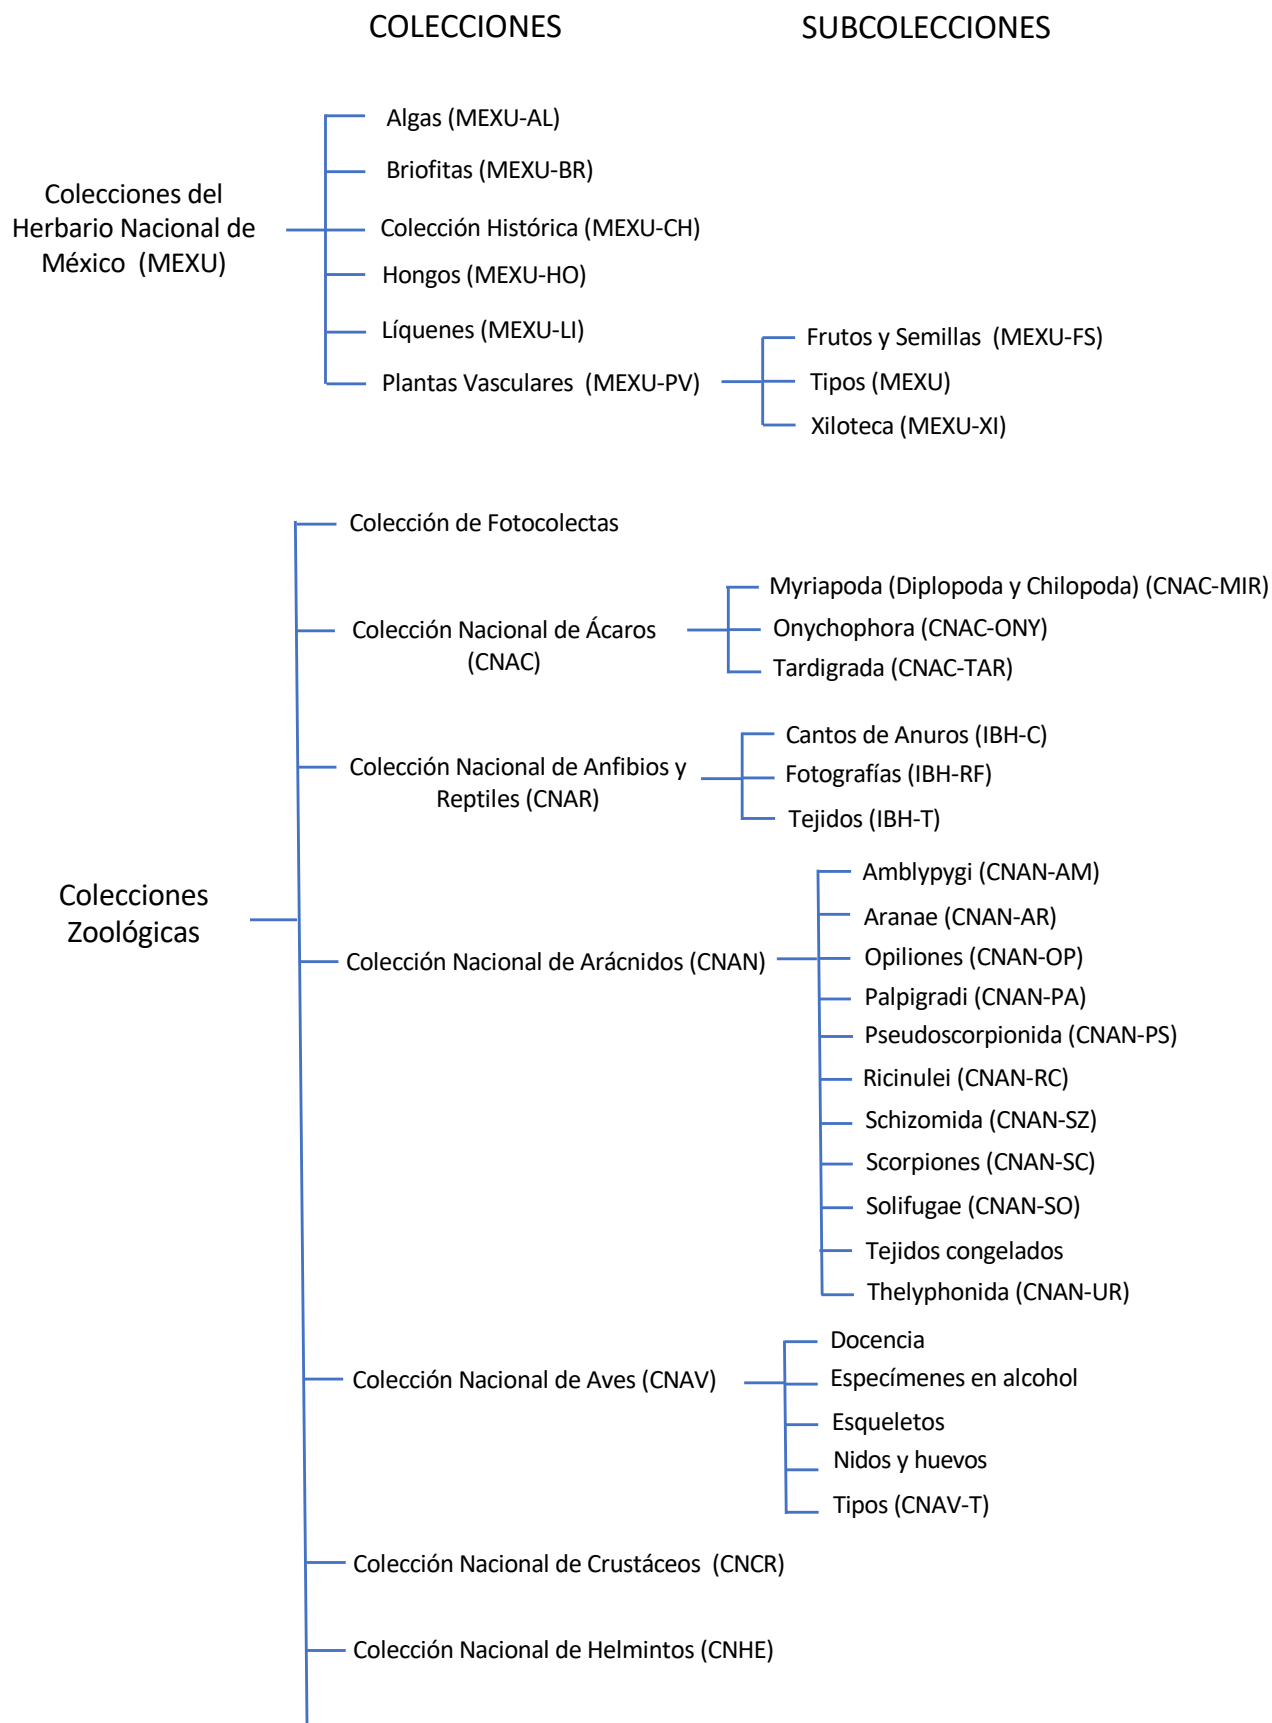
COLECCIONES SUBCOLECCIONES

Colecciones del Herbario Nacional de México (MEXU)

Algas (MEXU-AL)
Briofitas (MEXU-BR)
Colección Histórica (MEXU-CH)
Hongos (MEXU-HO)
Líquenes (MEXU-LI)
Plantas Vasculares (MEXU-PV)

Frutos y Semillas (MEXU-FS)
Tipos (MEXU)
Xiloteca (MEXU-XI)

Colecciones Zoológicas

Colección de Fotocolectas

Colección Nacional de Ácaros (CNAC)

Myriapoda (Diplopoda y Chilopoda) (CNAC-MIR)
Onychophora (CNAC-ONY)
Tardigrada (CNAC-TAR)

Colección Nacional de Anfibios y Reptiles (CNAR)

Cantos de Anuros (IBH-C)
Fotografías (IBH-RF)
Tejidos (IBH-T)

Colección Nacional de Arácnidos (CNAN)

Amblypygi (CNAN-AM)
Aranae (CNAN-AR)
Opiliones (CNAN-OP)
Palpigradi (CNAN-PA)
Pseudoscorpionida (CNAN-PS)
Ricinulei (CNAN-RC)
Schizomida (CNAN-SZ)
Scorpiones (CNAN-SC)
Solifugae (CNAN-SO)
Tejidos congelados
Thelyphonida (CNAN-UR)

Colección Nacional de Aves (CNAV)

Docencia
Especímenes en alcohol
Esqueletos
Nidos y huevos
Tipos (CNAV-T)

Colección Nacional de Crustáceos (CNCR)

Colección Nacional de Helmintos (CNHE)